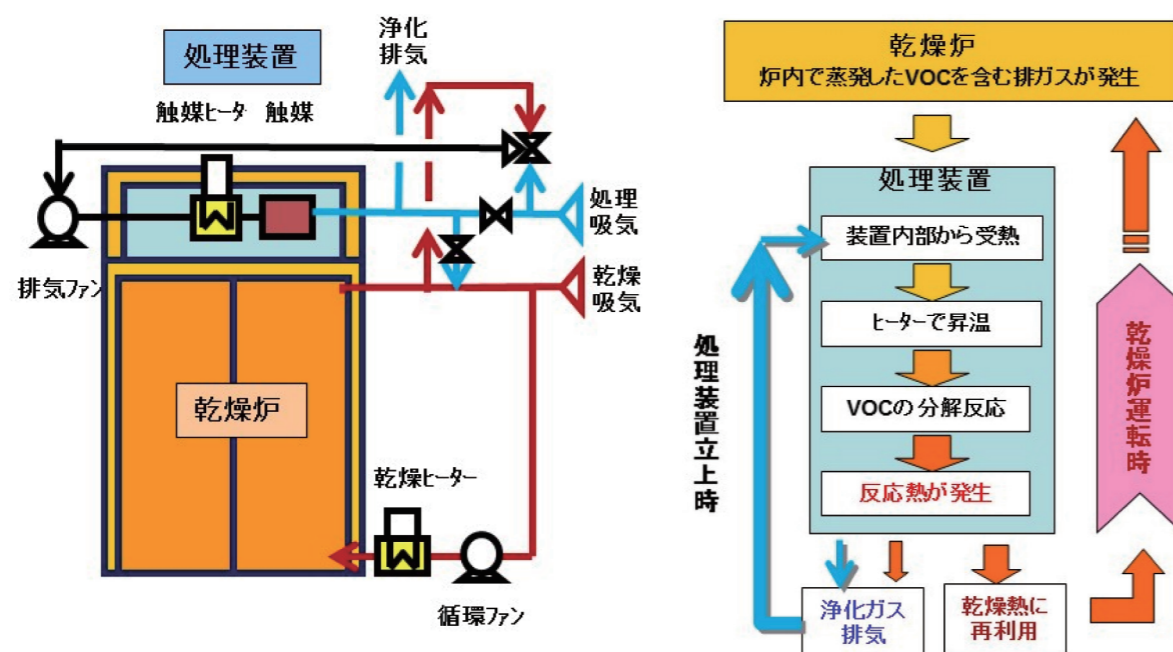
処理装置

浄化排気

触媒ヒータ　触媒

処理吸気

排気ファン

乾燥吸気

乾燥炉

乾燥ヒーター

循環ファン

乾燥炉
炉内で蒸発したVOCを含む排ガスが発生

処理装置

装置内部から受熱

ヒーターで昇温

VOCの分解反応

反応熱が発生

処理装置立上時

乾燥炉運転時

浄化ガス排気

乾燥熱に再利用